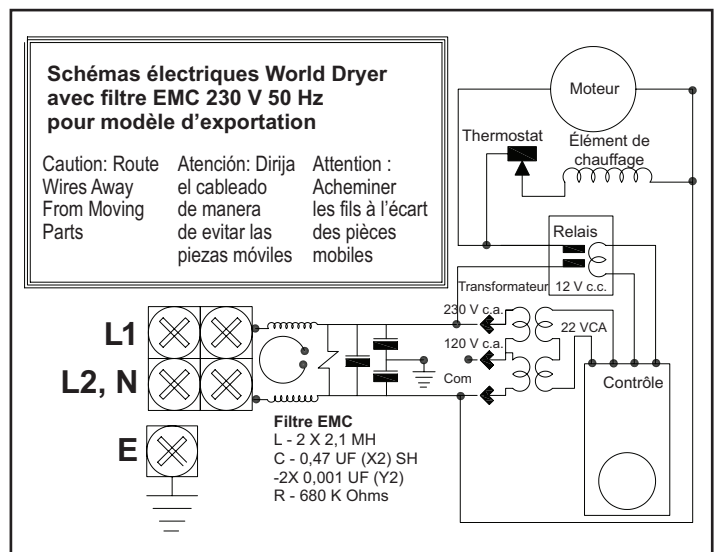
Schémas électriques World Dryer avec filtre EMC 230 V 50 Hz pour modèle d'exportation

Caution: Route Wires Away From Moving Parts

Atención: Dirija el cableado de manera de evitar las piezas móviles

Attention : Acheminer les fils à l'écart des pièces mobiles

Moteur

Thermostat

Élément de chauffage

Relais

Transformateur

12 V c.c.

230 V c.a.

120 V c.a.

22 VCA

Com

Contrôle

L1

L2, N

E

Filtre EMC
L - 2 X 2,1 MH
C - 0,47 UF (X2) SH
-2X 0,001 UF (Y2)
R - 680 K Ohms